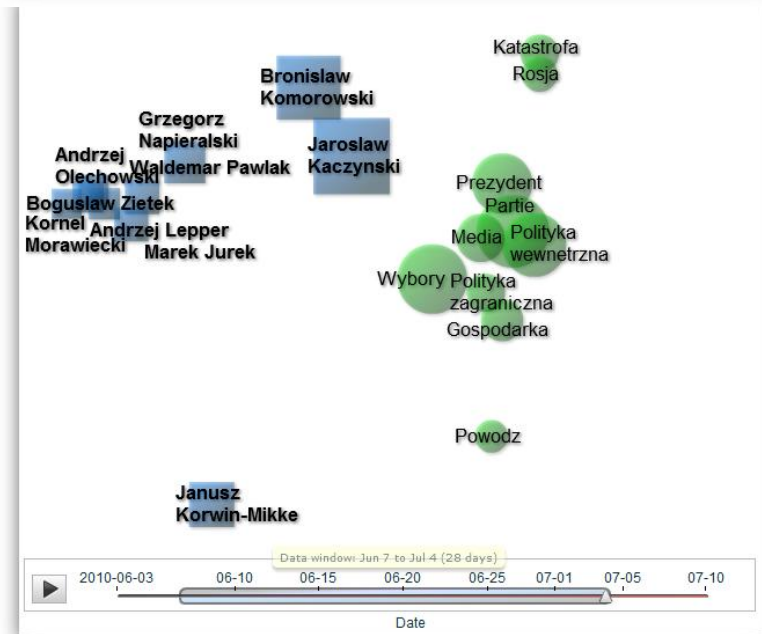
Katastrofa
Rosja

Bronislaw Komorowski

Grzegorz Napieralski

Jaroslaw Kaczynski

Andrzej Olechowski

Waldemar Pawlak

Prezydent
Partie

Boguslaw Zietek

Kornel Morawiecki

Andrzej Lepper

Marek Jurek

Media

Polityka wewnetrzna

Wybory

Polityka zagraniczna

Gospodarka

Powodz

Janusz Korwin-Mikke

Data window: Jun 7 to Jul 4 (28 days)

2010-06-03 06-10 06-15 06-20 06-25 07-01 07-05 07-10

Date